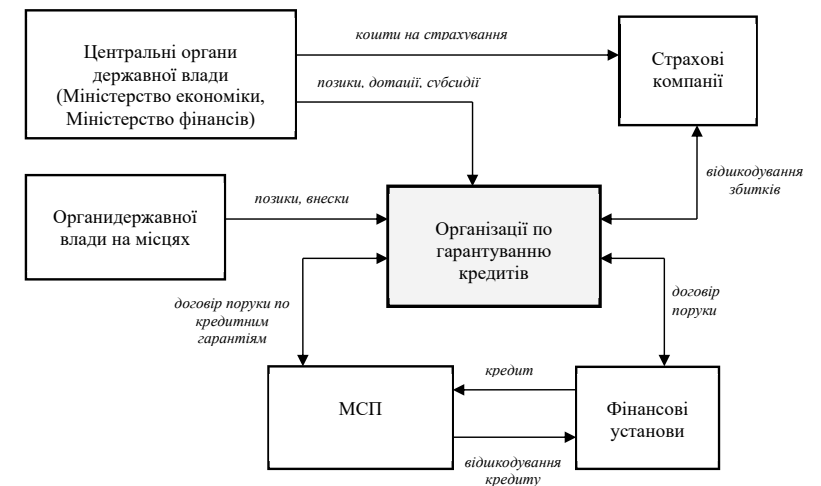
Центральні органи державної влади (Міністерство економіки, Міністерство фінансів)

кошти на страхування

Страхові компанії

позики, дотації, субсидії

відшкодування збитків

Органидержавної влади на місцях

позики, внески

Організації по гарантуванню кредитів

договір поруки по кредитним гарантіям

договір поруки

кредит

МСП

Фінансові установи

відшкодування кредиту